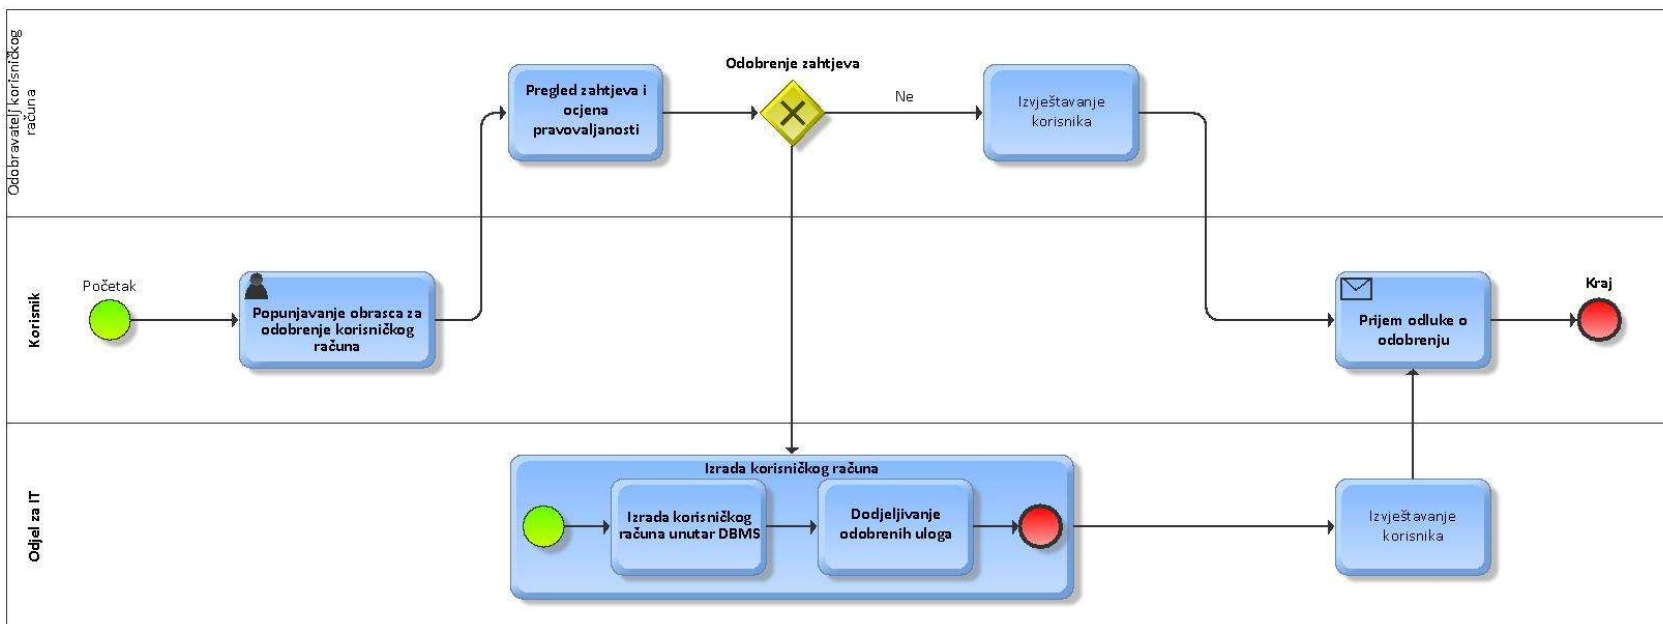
Odobravatelj korisničkog računa

Pregled zahtjeva i ocjena pravovaljanosti

Odobrenje zahtjeva

Ne

Izvještavanje korisnika

Korisnik

Početak

Popunjavanje obrasca za odobrenje korisničkog računa

Prijem odluke o odobrenju

Kraj

Odjel za IT

Izrada korisničkog računa

Izrada korisničkog računa unutar DBMS

Dodjeljivanje odobrenih uloga

Izvještavanje korisnika